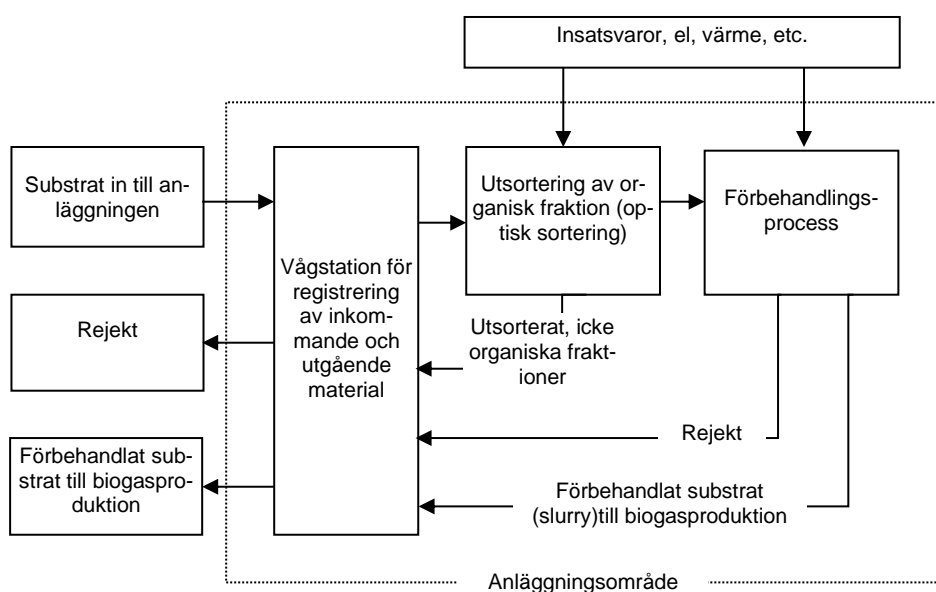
Insatsvaror, el, värme, etc.

Substrat in till anläggningen

Vågstation för registrering av inkommande och utgående material

Utsortering av organisk fraktion (optisk sortering)

Förbehandlingsprocess

Rejekt

Utsorterat, icke organiska fraktioner

Rejekt

Förbehandlat substrat till biogasproduktion

Förbehandlat substrat (slurry)till biogasproduktion

Anläggningsområde